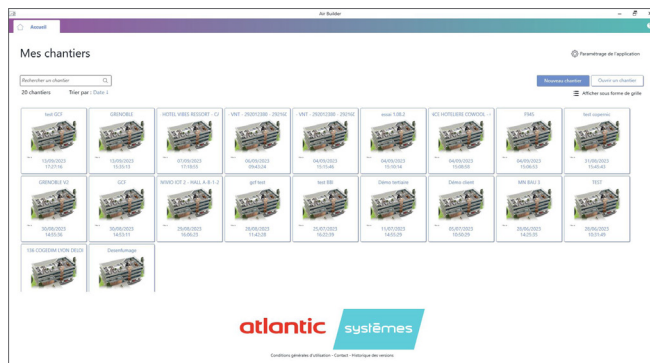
Air Builder

Accueil

Mes chantiers

Paramétrage de l'application

Rechercher un chantier

Nouveau chantier

Ouvrir un chantier

20 chantiers

Trier par : Date ↓

Afficher sous forme de grille

test GCF
13/09/2023
17:27:16

GRENOBLE
13/09/2023
15:31:13

HOTEL VIBES RESSORT - CI
07/09/2023
17:19:55

VNT - 20201330I - 29216E
06/09/2023
09:45:34

VNT - 20201330I - 29216E
04/09/2023
15:20:33

essai 108.2
04/09/2023
15:10:14

ICE HOTELERIE COMOOL -
04/09/2023
15:08:50

TMS
04/09/2023
15:06:53

test copernic
31/08/2023
15:40:43

GRENOBLE V2
30/08/2023
14:55:36

GCF
30/08/2023
14:53:11

WWO OT 2 - HALL A B 1-2
29/08/2023
16:06:23

gcf test
28/08/2023
11:42:28

test BB
25/07/2023
16:23:39

Démo tertiaire
11/07/2023
14:50:29

Démo client
05/07/2023
16:50:59

MN BAU 1
30/06/2023
14:25:35

TEST
30/06/2023
10:31:46

138 COGEDIM CRON DELGI
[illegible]

Desenfumage
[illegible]

atlantic systèmes

Conditions générales d'utilisation - Contact - Historique des versions